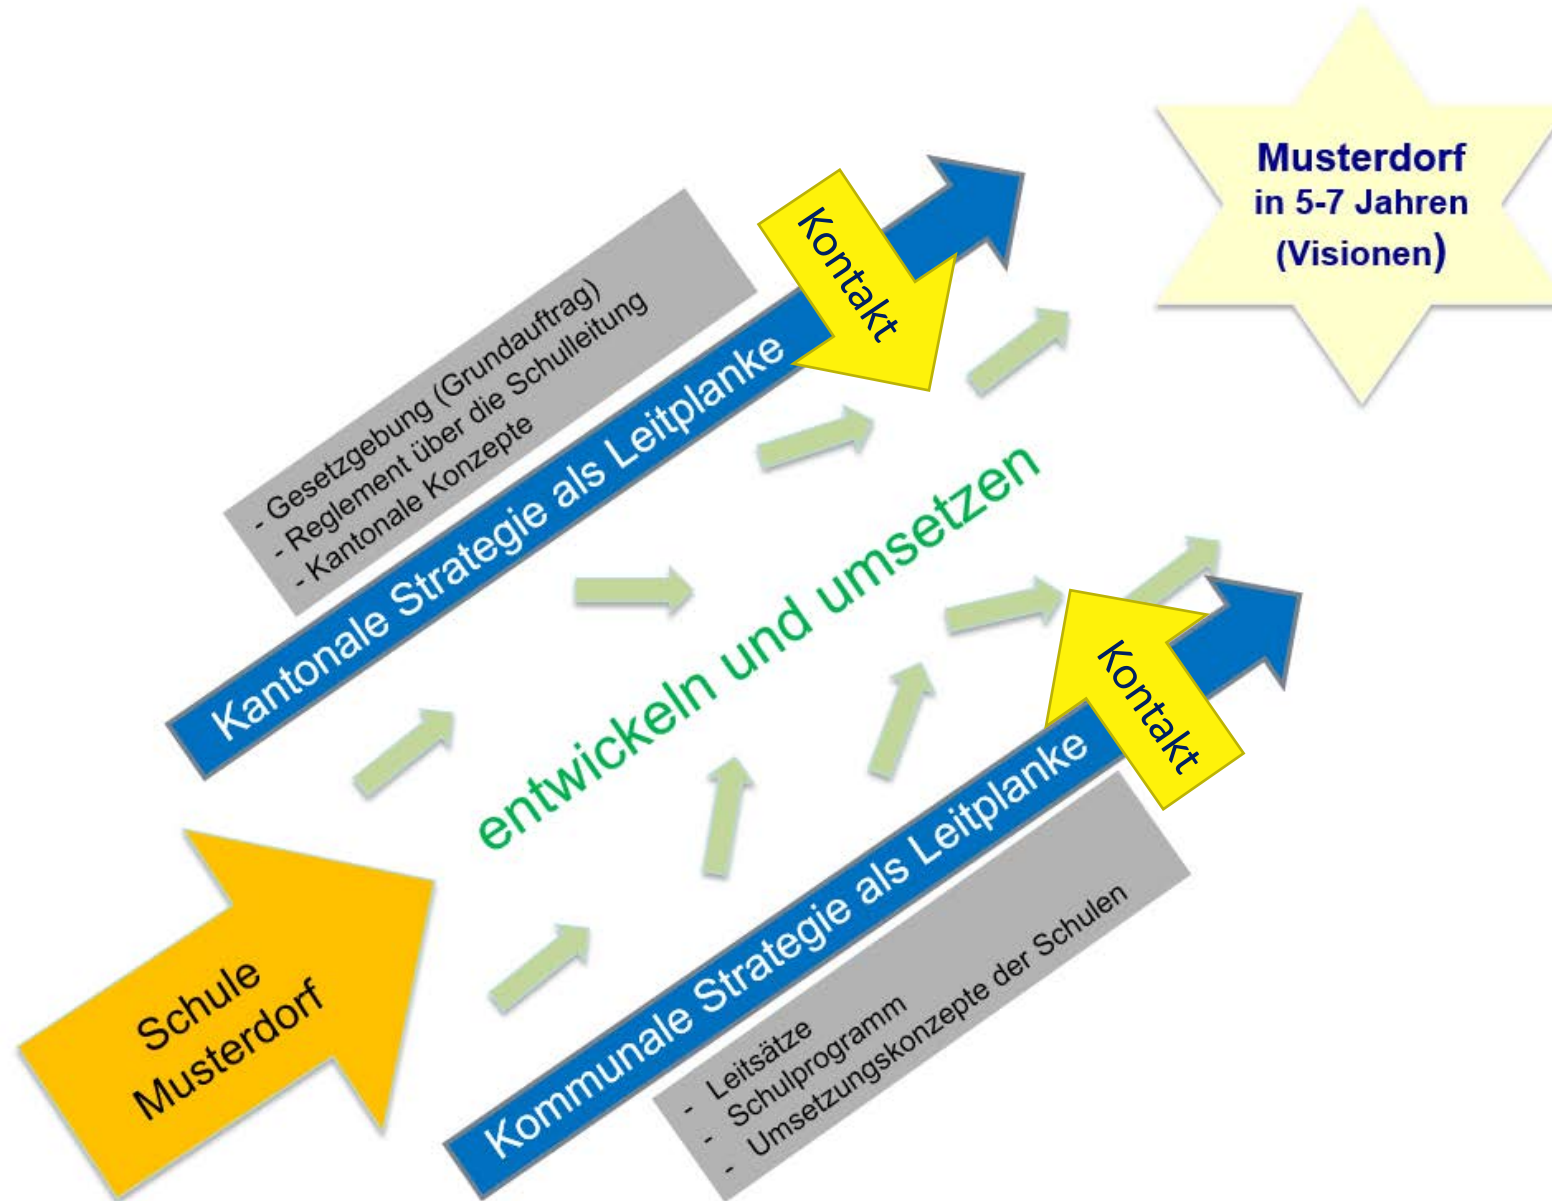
Musterdorf
in 5-7 Jahren
(Visionen)

- Gesetzgebung (Grundauftrag)
- Reglement über die Schulleitung
- Kantonale Konzepte

Kontakt

Kantonale Strategie als Leitplanke

entwickeln und umsetzen

Kontakt

Kommunale Strategie als Leitplanke

- Leitsätze
- Schulprogramm
- Umsetzungskonzepte der Schulen

Schule
Musterdorf